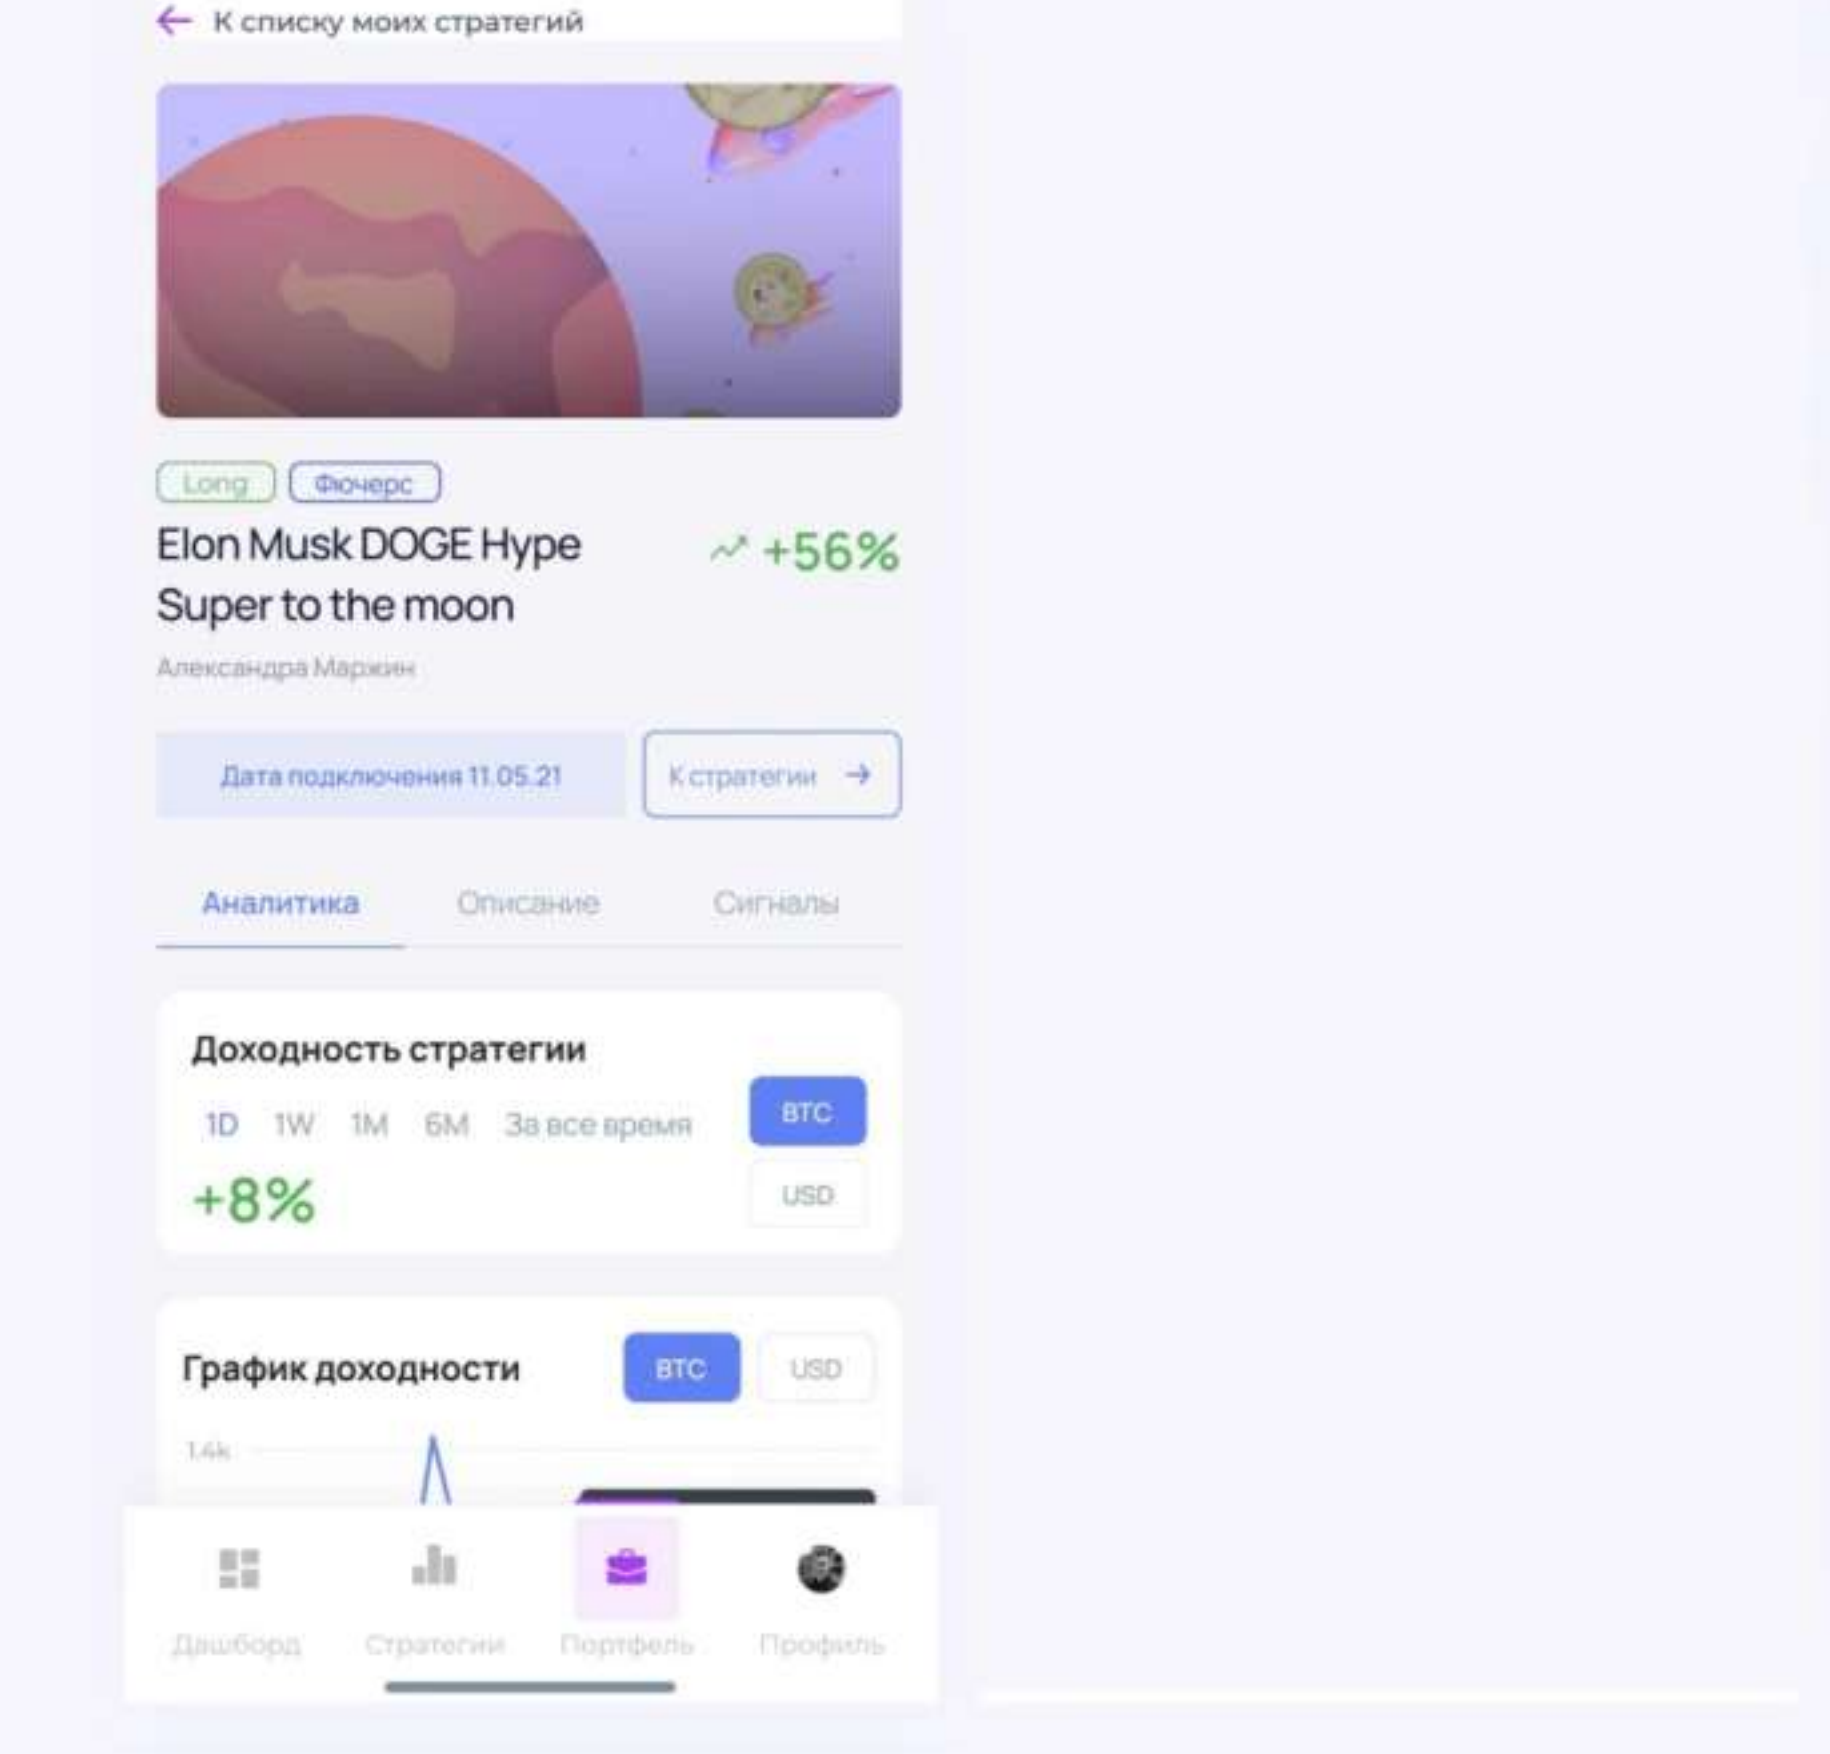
← К списку моих стратегий

Long Фючерс

Elon Musk DOGE Hype Super to the moon

+56%

Александра Маржин

Дата подключения 11.05.21

К стратегии →

Аналитика Описание Сигналы

Доходность стратегии

1D 1W 1M 6M За все время

BTC

USD

+8%

График доходности

BTC USD

1.4k

Дашборд Стратегии Портфель Профиль